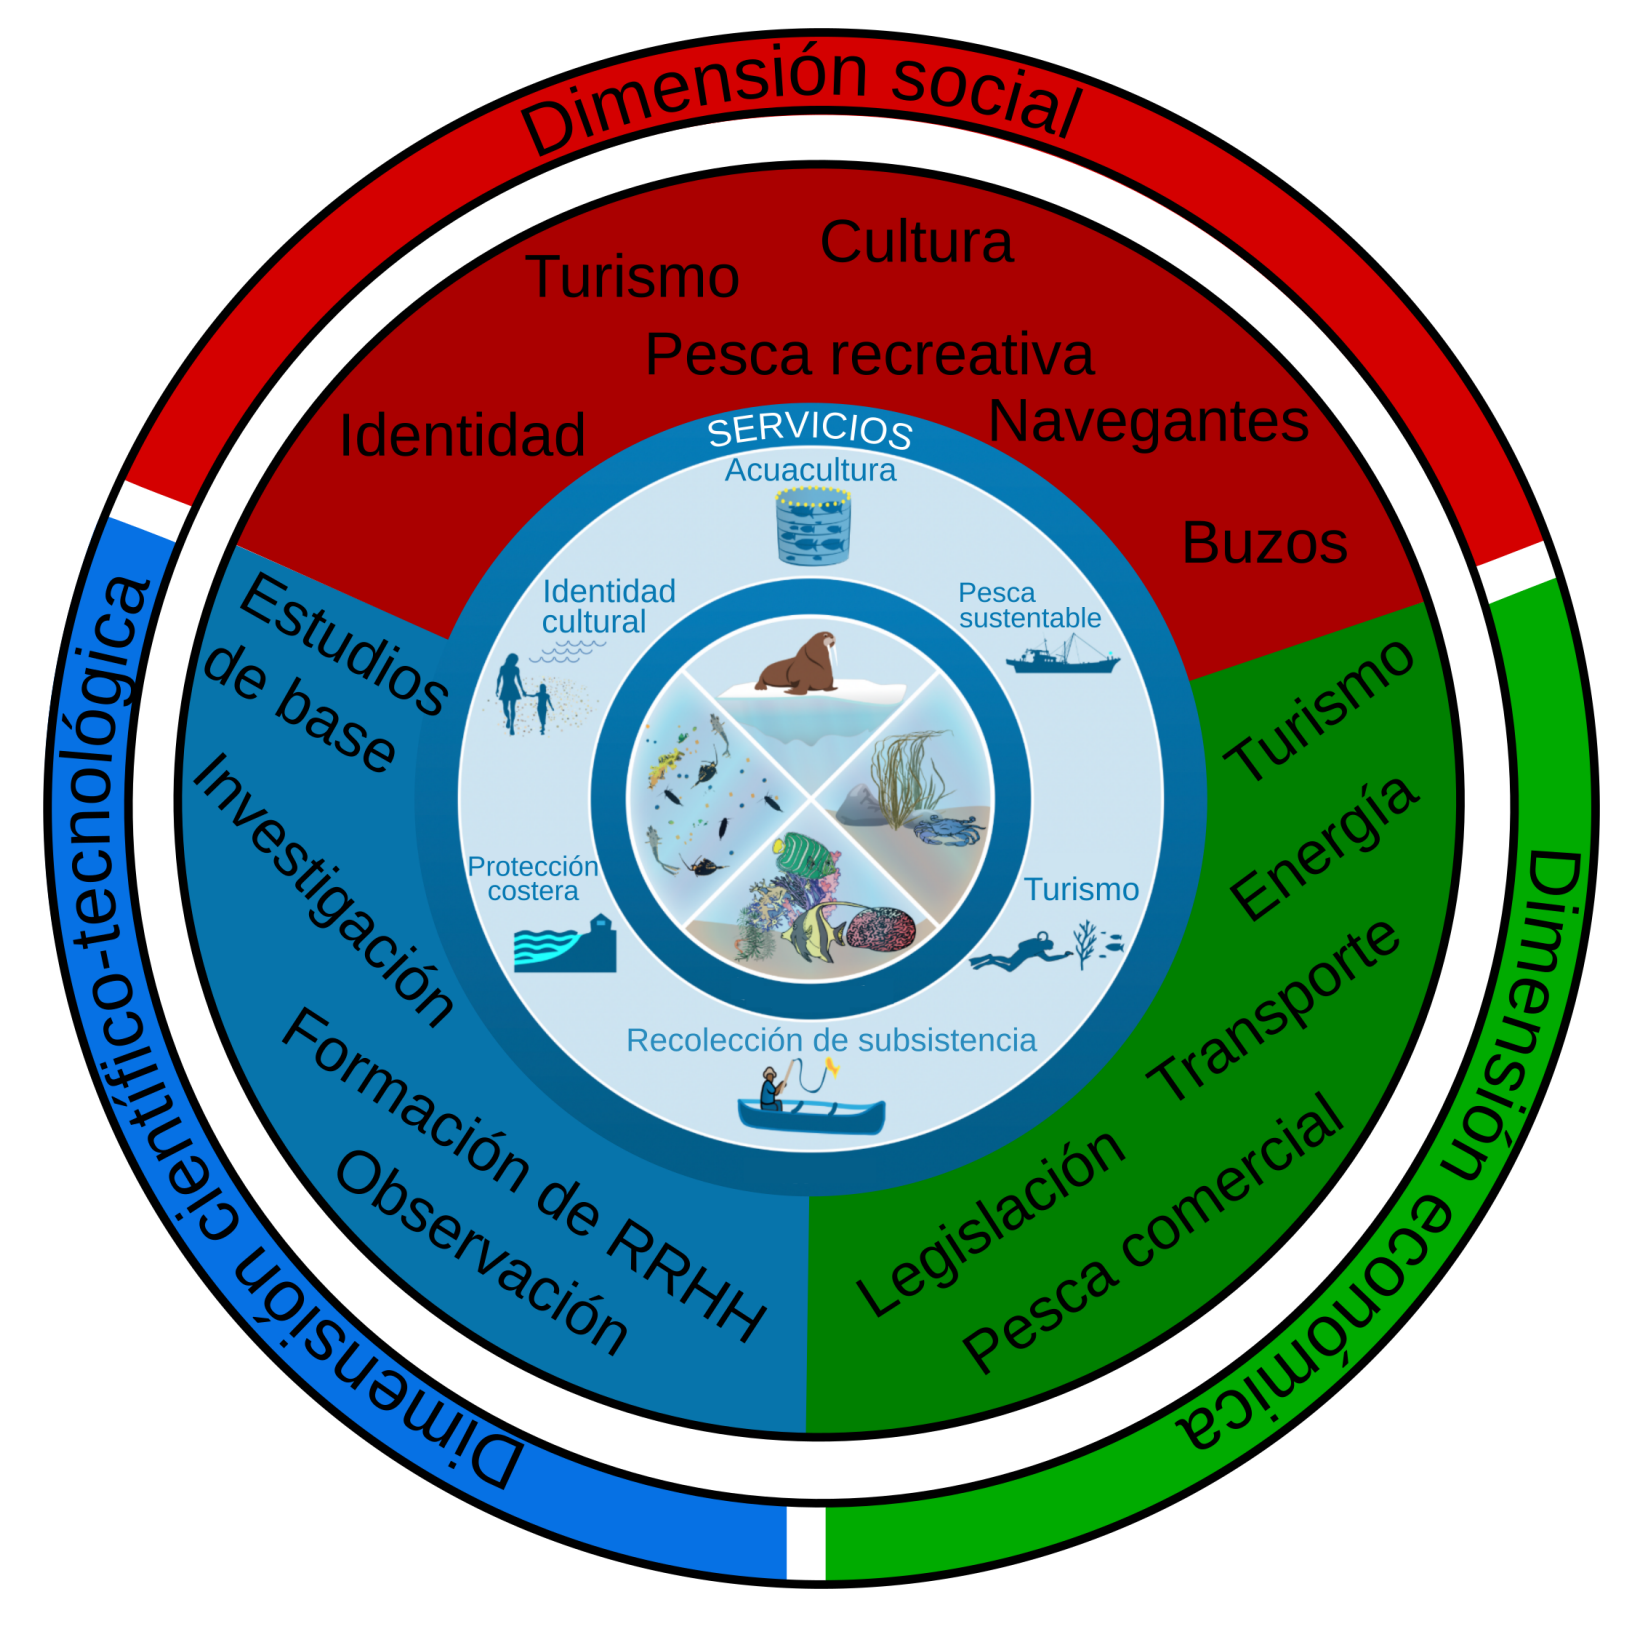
Dimensión social

Turismo
Cultura
Pesca recreativa
Identidad
Navegantes
Buzos

SERVICIOS
Acuacultura
Identidad cultural
Pesca sustentable
Protección costera
Turismo
Recolección de subsistencia

Estudios de base
Investigación
Formación de RRHH
Observación

Turismo
Energía
Transporte
Legislación
Pesca comercial

Dimensión científico-tecnológica

Dimensión económica